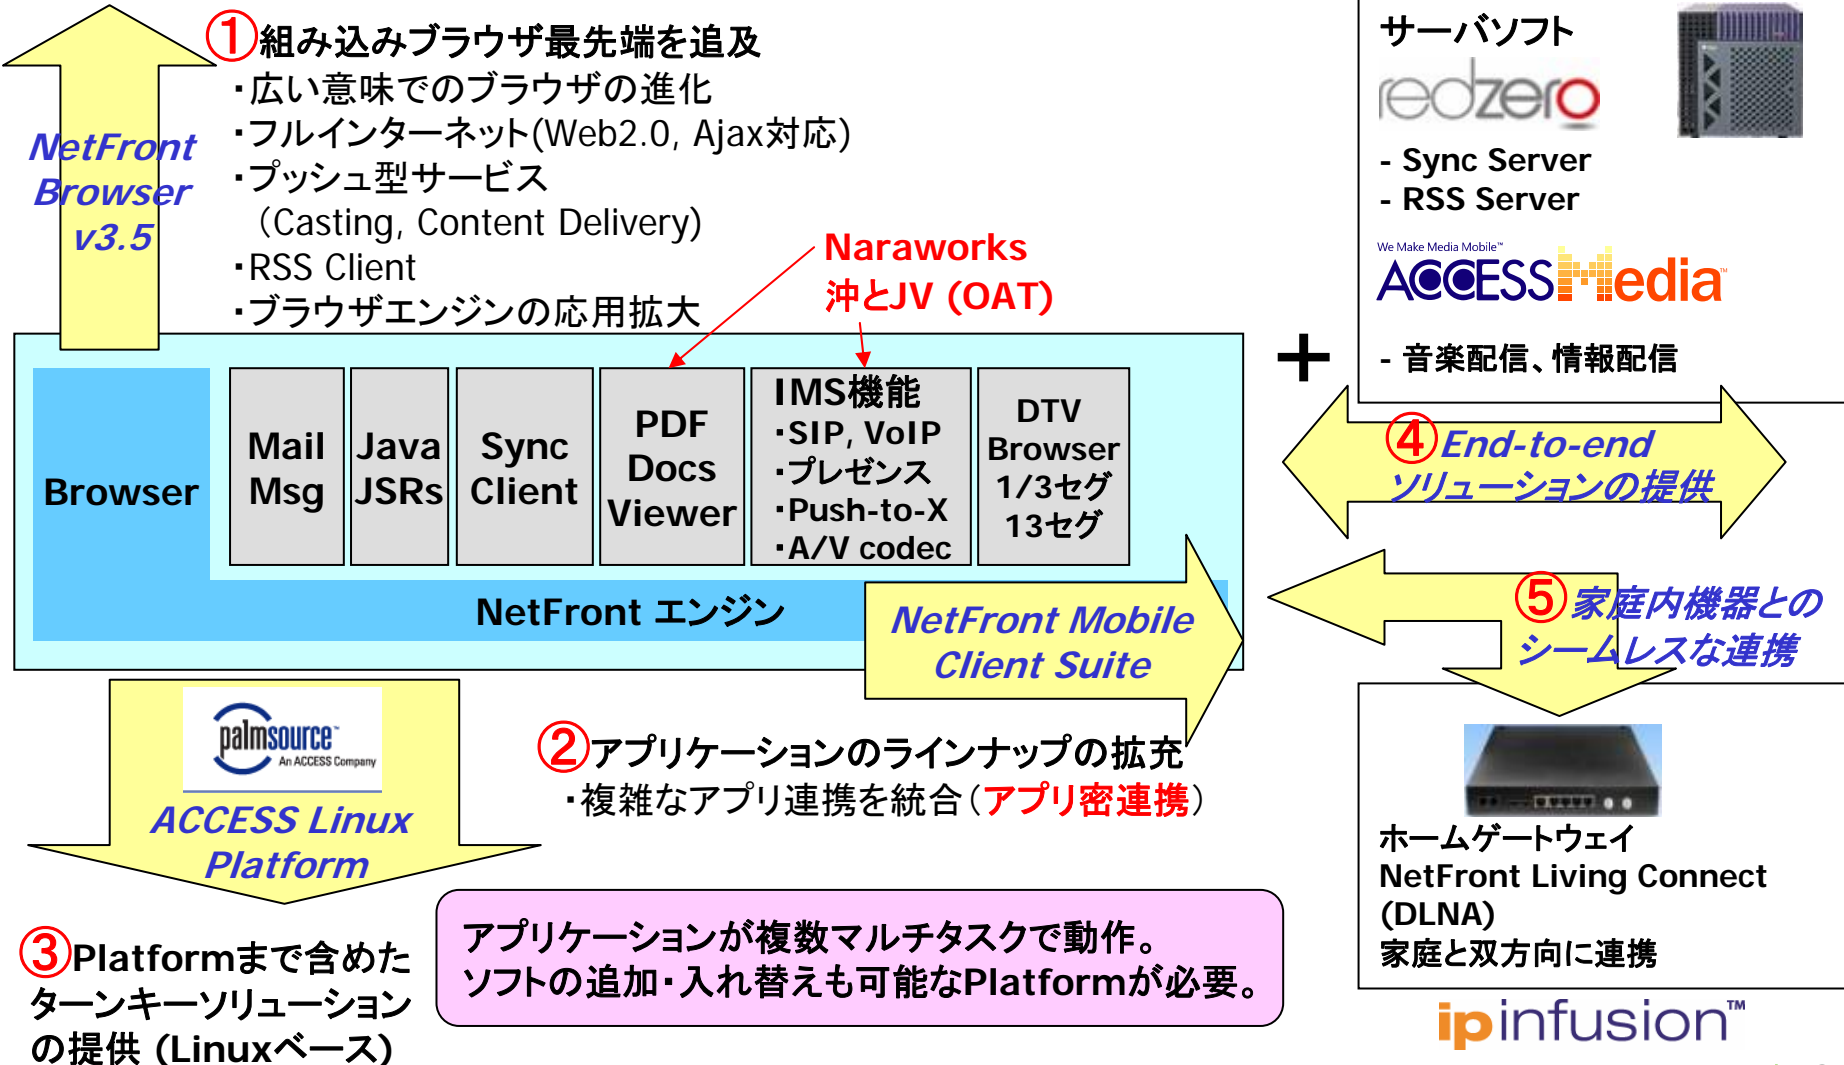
NetFront Browser v3.5

①組み込みブラウザ最先端を追及
・広い意味でのブラウザの進化
・フルインターネット(Web2.0, Ajax対応)
・プッシュ型サービス（Casting, Content Delivery)
・RSS Client
・ブラウザエンジンの応用拡大

Naraworks
沖とJV (OAT)

サーバソフト
redzero
- Sync Server
- RSS Server
We Make Media Mobile™
ACCESS Media
- 音楽配信、情報配信

+

Browser

| Mail Msg | Java JSRs | Sync Client | PDF Docs Viewer | IMS機能 ・SIP, VoIP ・プレゼンス ・Push-to-X ・A/V codec | DTV Browser 1/3セグ 13セグ |
|---|---|---|---|---|---|

NetFront エンジン

NetFront Mobile Client Suite

④End-to-end ソリューションの提供

⑤家庭内機器との シームレスな連携

palmsource An ACCESS Company
ACCESS Linux Platform

②アプリケーションのラインナップの拡充
・複雑なアプリ連携を統合（アプリ密連携）

ホームゲートウェイ
NetFront Living Connect (DLNA)
家庭と双方向に連携

③Platformまで含めたターンキーソリューションの提供 (Linuxベース)

アプリケーションが複数マルチタスクで動作。
ソフトの追加・入れ替えも可能なPlatformが必要。

ipinfusion™